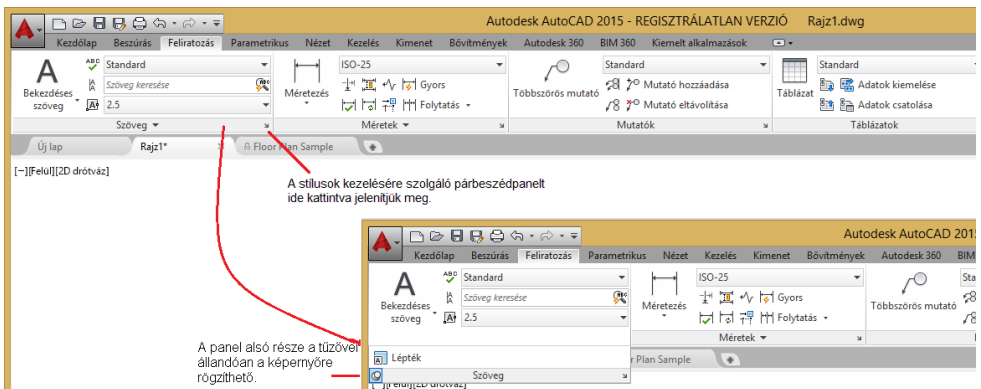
Autodesk AutoCAD 2015 - REGISZTRÁLATLAN VERZIÓ Rajz1.dwg

Kezdőlap Beszúrás Feliratozás Parametrikus Nézet Kezelés Kimenet Bővítmények Autodesk 360 BIM 360 Kiemelt alkalmazások

A Bekezdéses szöveg
Standard
Szöveg keresése
2.5
Szöveg

Méretezés
ISO-25
Gyors
Folytatás
Méretek

Többszörös mutató
Standard
Mutató hozzáadása
Mutató eltávolítása
Mutatók

Táblázat
Standard
Adatok kiemelése
Adatok csatolása
Táblázatok

Új lap Rajz1* Floor Plan Sample

[−][Felül][2D drótváz]

A stílusok kezelésére szolgáló párbeszédpanelt ide kattintva jelenítjük meg.

Autodesk AutoCAD 2015

Kezdőlap Beszúrás Feliratozás Parametrikus Nézet Kezelés Kimenet Bővítmények Autodesk 360 BIM

A Bekezdéses szöveg
Standard
Szöveg keresése
2.5
Lépték
Szöveg

Méretezés
ISO-25
Gyors
Folytatás
Méretek

Többszörös mutató
Sta

r Plan Sample

[−][Felül][2D drótváz]

A panel alsó része a tűzővel állandóan a képernyőre rögzíthető.